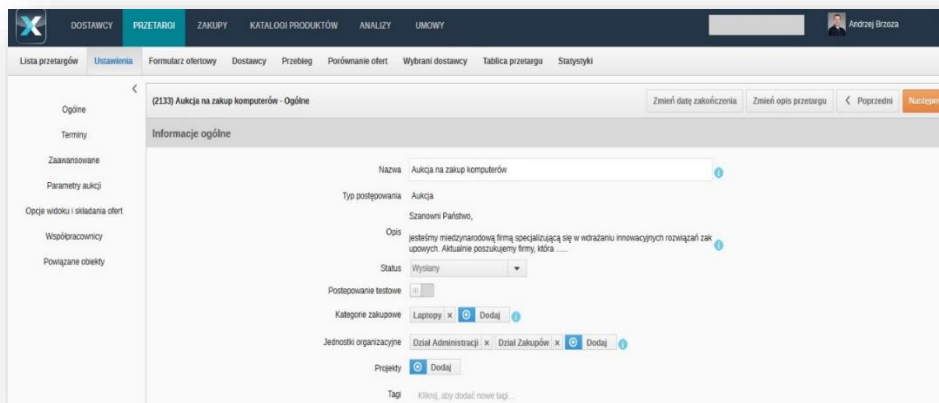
DOSTAWCY PRZETARGI ZAKUPY KATALOGI PRODUKTÓW ANALIZY UMOWY

Andrzej Brzoza

Lista przetargów Ustawienia Formularz ofertowy Dostawcy Przebieg Porównanie ofert Wybrani dostawcy Tablica przetargu Statystyki

Ogólne
Terminy
Zaawansowane
Parametry aukcji
Opcje widoku i składania ofert
Współpracownicy
Powiązane obiekty

(2133) Aukcja na zakup komputerów - Ogólne

Zmień datę zakończenia Zmień opis przetargu < Poprzedni Następ

Informacje ogólne

Nazwa Aukcja na zakup komputerów

Typ postępowania Aukcja

Opis Szanowni Państwo,

jesteśmy międzynarodową firmą specjalizującą się w wdrażaniu innowacyjnych rozwiązań zakupowych. Aktualnie poszukujemy firmy, która ......

Status Wysłany

Postępowanie testowe

Kategorie zakupowe Laptopy × Dodaj

Jednostki organizacyjne Dział Administracji × Dział Zakupów × Dodaj

Projekty Dodaj

Tagi Kliknij, aby dodać nowe tagi...